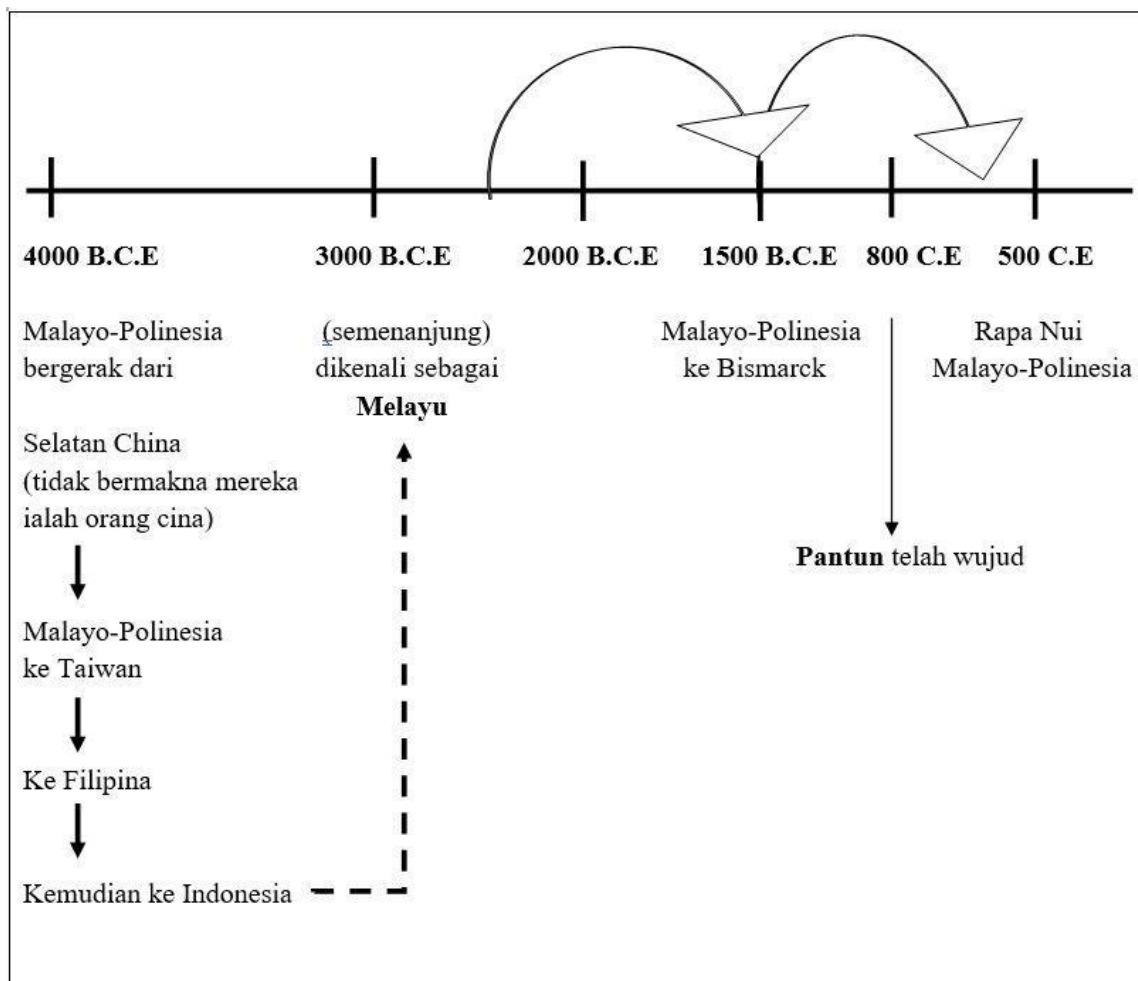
4000 B.C.E

3000 B.C.E

2000 B.C.E

1500 B.C.E

800 C.E

500 C.E

Malayo-Polinesia bergerak dari

Selatan China (tidak bermakna mereka ialah orang cina)

Malayo-Polinesia ke Taiwan

Ke Filipina

Kemudian ke Indonesia

(semenanjung) dikenali sebagai **Melayu**

Malayo-Polinesia ke Bismarck

**Pantun** telah wujud

Rapa Nui Malayo-Polinesia